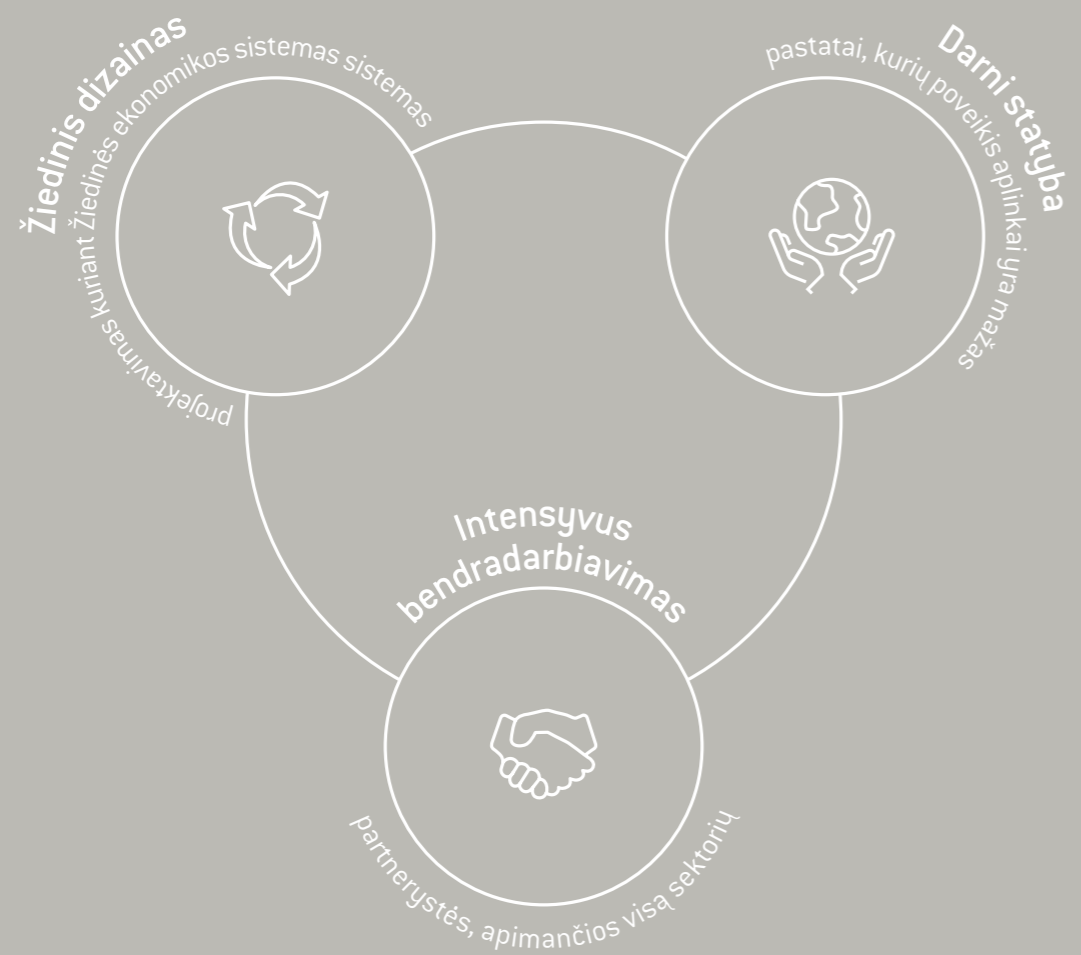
Žiedinis dizainas
projektavimas kuriant Žiedinės ekonomikos sistemas sistemas

Darni statyba
pastatai, kurių poveikis aplinkai yra mažas

Intensyvus bendradarbiavimas
partnerystės, apimančios visą sektorių